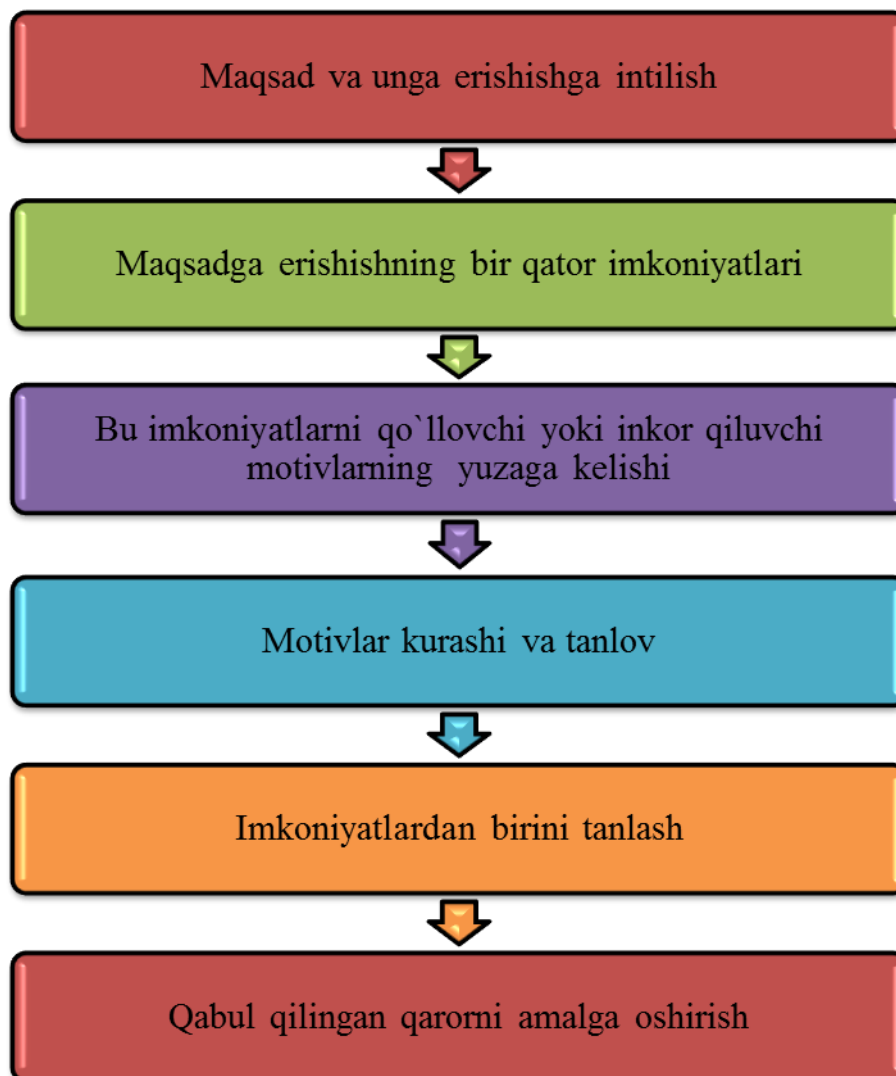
Maqsad va unga erishishga intilish

Maqsadga erishishning bir qator imkoniyatlari

Bu imkoniyatlarni qo`llovchi yoki inkor qiluvchi motivlarning yuzaga kelishi

Motivlar kurashi va tanlov

Imkoniyatlardan birini tanlash

Qabul qilingan qarorni amalga oshirish